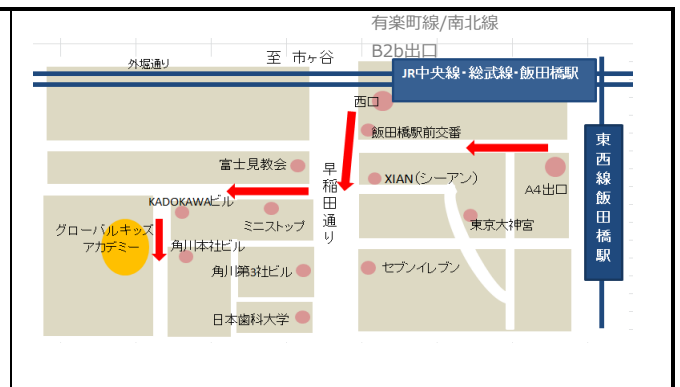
有楽町線/南北線
B2b出口
至 市ヶ谷
外堀通り
JR中央線・総武線・飯田橋駅
西口
飯田橋駅前交番
東西線飯田橋駅
富士見教会
早稲田通り
XIAN(シーアン)
A4出口
KADOKAWAビル
ミニストップ
東京大神宮
グローバルキッズアカデミー
角川本社ビル
角川第3社ビル
セブンイレブン
日本歯科大学